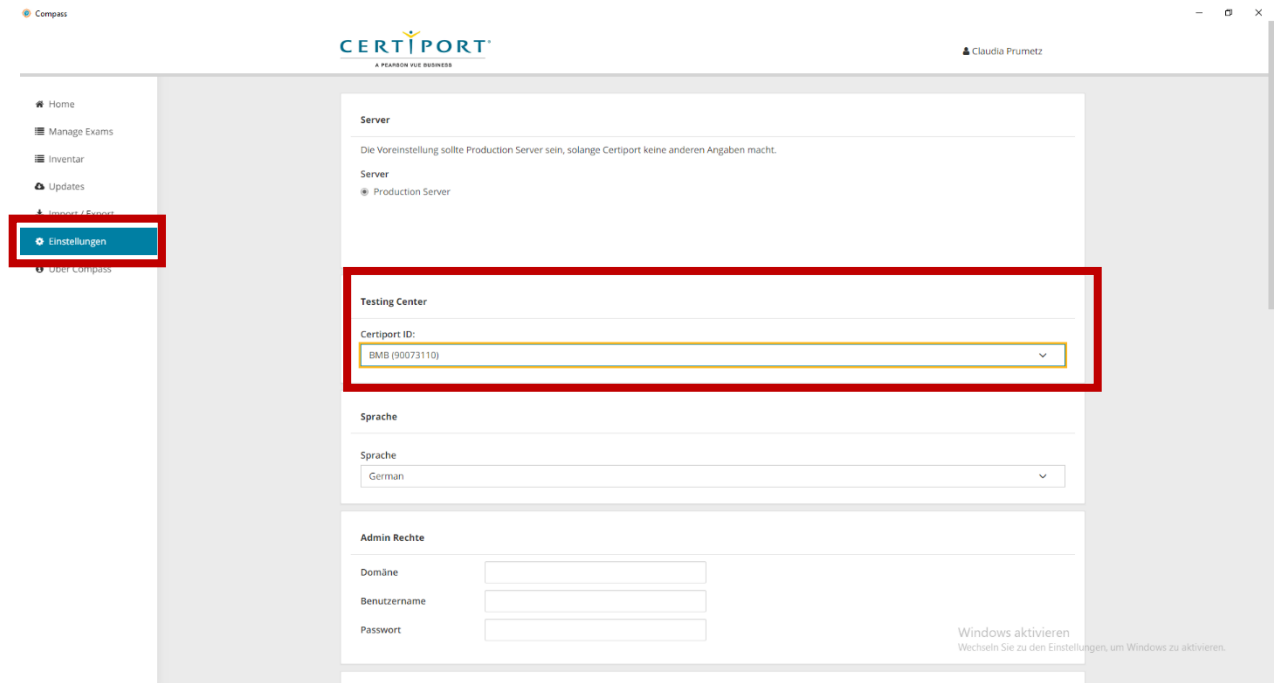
Compass

CERTIPORT
A PEARSON VUE BUSINESS

Claudia Prumetz

Home
Manage Exams
Inventar
Updates
Import / Export
Einstellungen
Über Compass

Server

Die Voreinstellung sollte Production Server sein, solange Certiport keine anderen Angaben macht.

Server
Production Server

Testing Center

Certiport ID:
BMB (90073110)

Sprache

Sprache
German

Admin Rechte

Domäne
Benutzername
Passwort

Windows aktivieren
Wechseln Sie zu den Einstellungen, um Windows zu aktivieren.